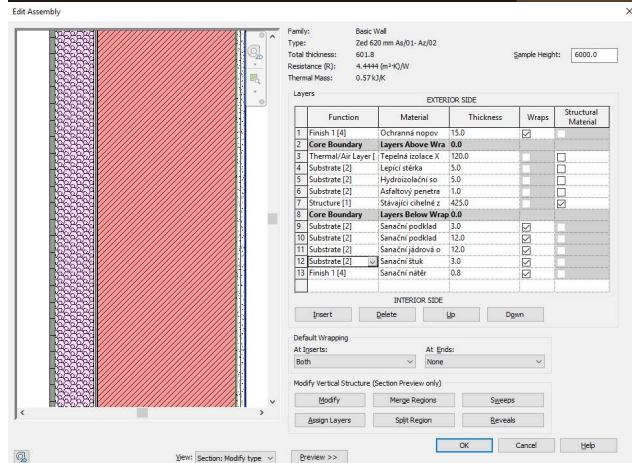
Edit Assembly

Family: Basic Wall
Type: Zed 620 mm As/01- Az/02
Total thickness: 601.8
Resistance (R): 4.4444 (m²·K)/W
Thermal Mass: 0.57 kJ/K

Sample Height: 6000.0

Layers

EXTERIOR SIDE

| | Function | Material | Thickness | Wraps | Structural Material |
|---|---|---|---|---|---|
| 1 | Finish 1 [4] | Ochranná nopov | 15.0 | ☑ | |
| 2 | Core Boundary | Layers Above Wra | 0.0 | | |
| 3 | Thermal/Air Layer [ | Tepelná izolace X | 120.0 | | ☐ |
| 4 | Substrate [2] | Lepící stěrka | 5.0 | | ☐ |
| 5 | Substrate [2] | Hydroizolační so | 5.0 | | ☐ |
| 6 | Substrate [2] | Asfaltový penetra | 1.0 | | ☐ |
| 7 | Structure [1] | Stávající cihelné z | 425.0 | | ☑ |
| 8 | Core Boundary | Layers Below Wrap | 0.0 | | |
| 9 | Substrate [2] | Sanační podklad | 3.0 | ☑ | |
| 10 | Substrate [2] | Sanační podklad | 12.0 | ☑ | |
| 11 | Substrate [2] | Sanační jádrová o | 12.0 | ☑ | |
| 12 | Substrate [2] | Sanační štuk | 3.0 | ☑ | |
| 13 | Finish 1 [4] | Sanační nátěr | 0.8 | ☑ | |

INTERIOR SIDE

Insert Delete Up Down

Default Wrapping
At Inserts: Both
At Ends: None

Modify Vertical Structure (Section Preview only)
Modify Merge Regions Sweeps
Assign Layers Split Region Reveals

View: Section: Modify type
Preview >>
OK Cancel Help